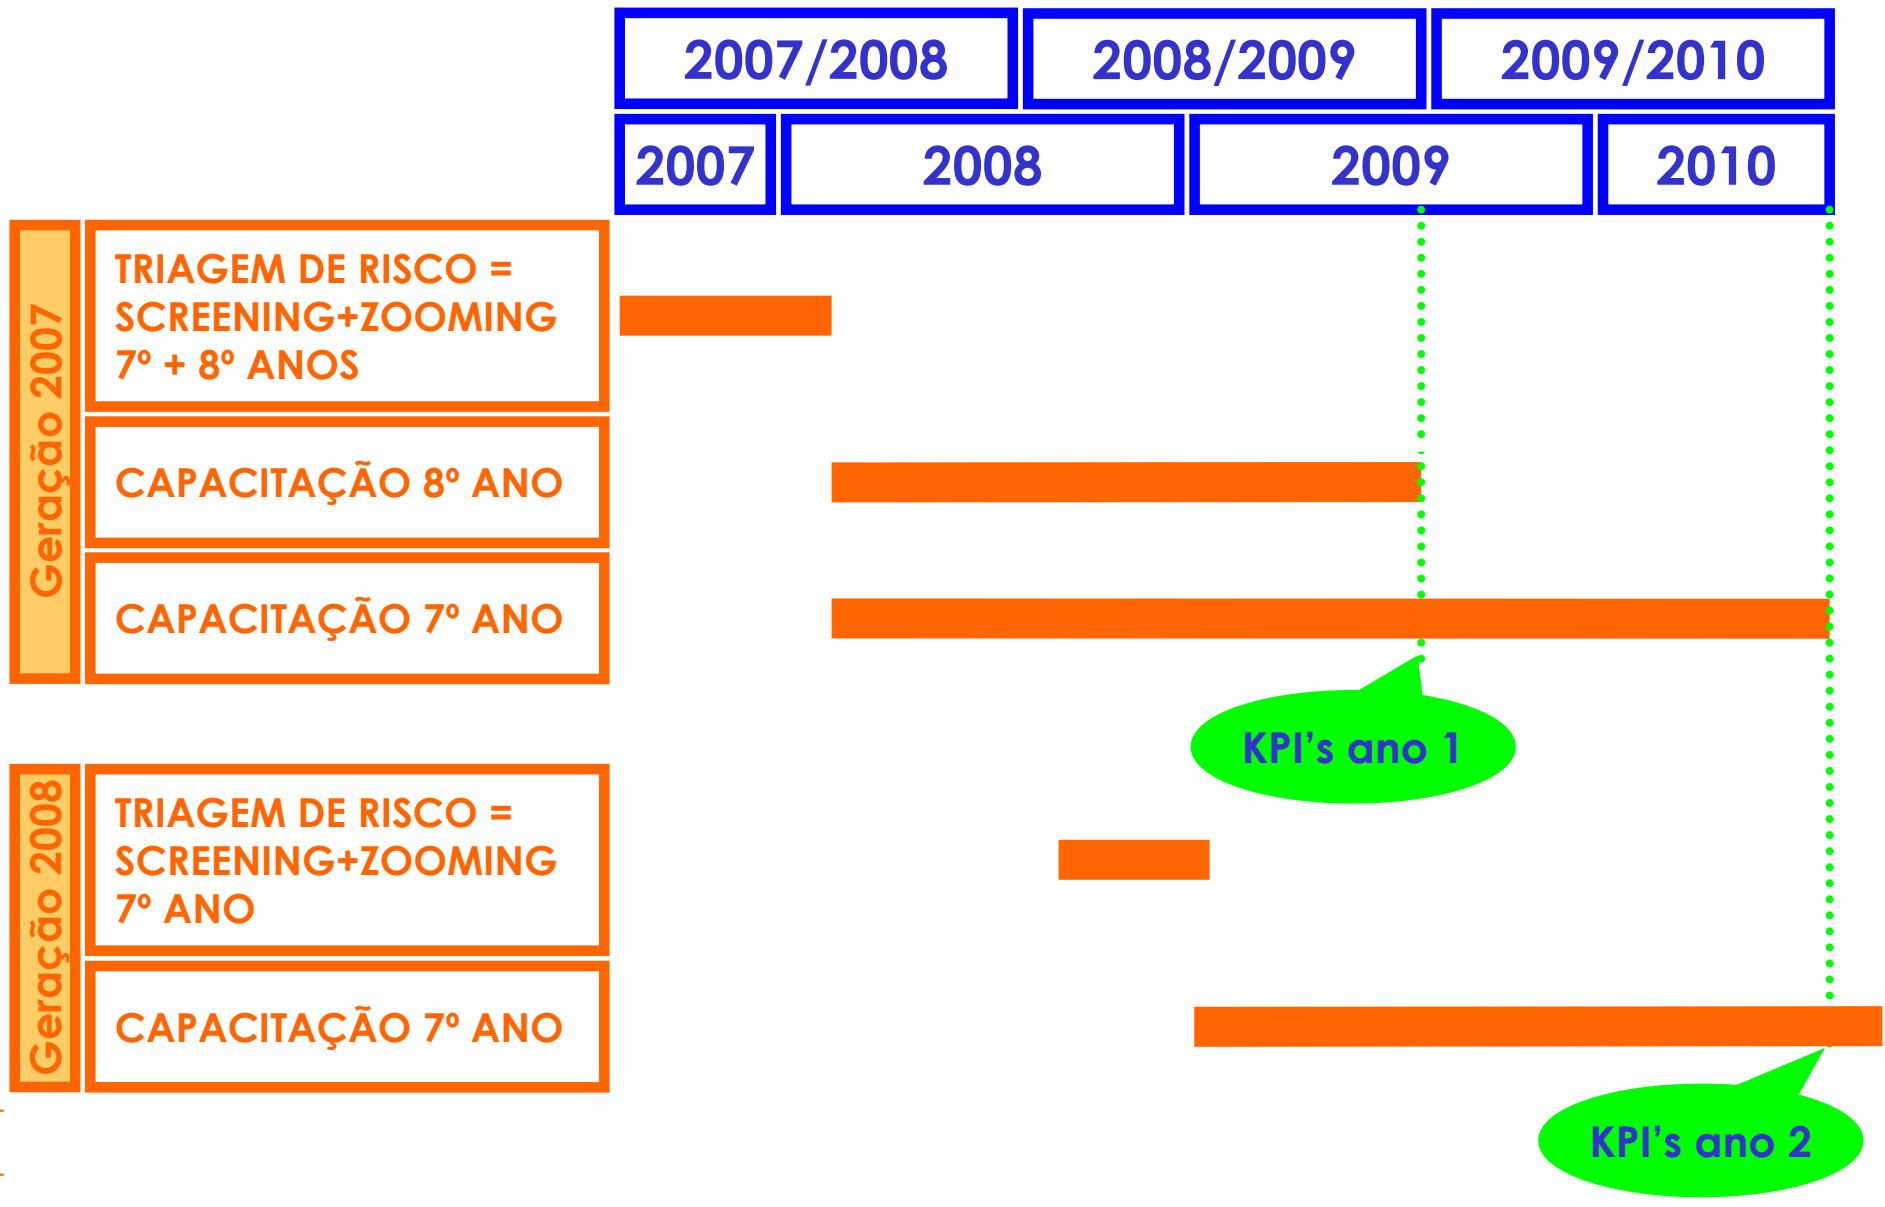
| 2007/2008 | 2008/2009 | 2009/2010 |
|---|---|---|

| 2007 | 2008 | 2009 | 2010 |
|---|---|---|---|

Geração 2007

TRIAGEM DE RISCO = SCREENING+ZOOMING 7º + 8º ANOS

CAPACITAÇÃO 8º ANO

CAPACITAÇÃO 7º ANO

KPI's ano 1

Geração 2008

TRIAGEM DE RISCO = SCREENING+ZOOMING 7º ANO

CAPACITAÇÃO 7º ANO

KPI's ano 2